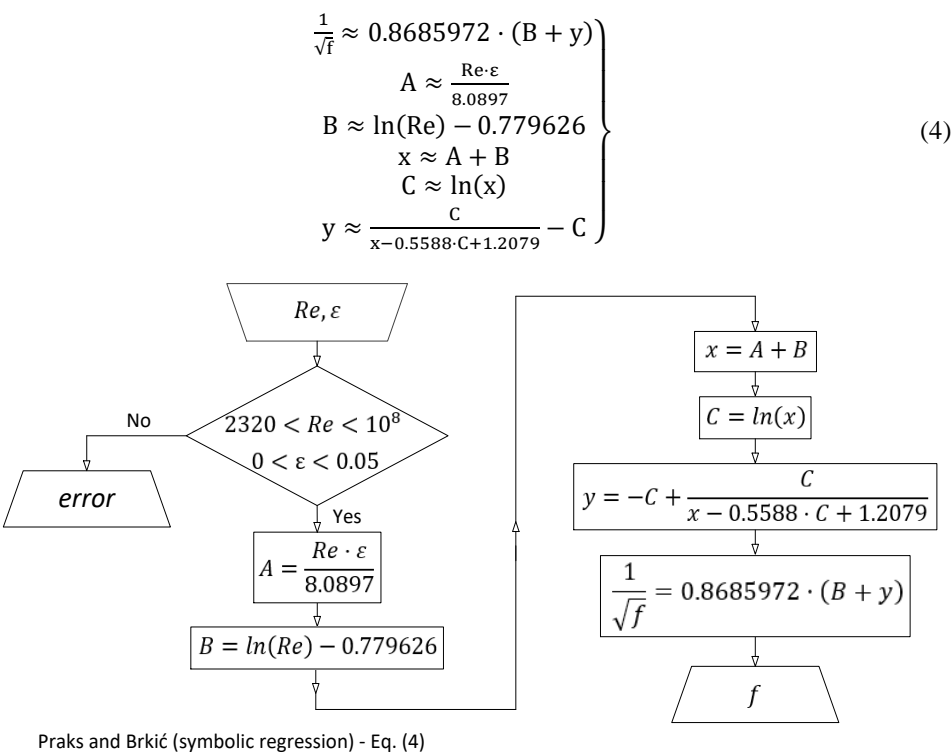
$\left.\begin{array}{c} \frac{1}{\sqrt{f}} \approx 0.8685972 \cdot (B + y) \\ A \approx \frac{Re \cdot \varepsilon}{8.0897} \\ B \approx \ln(Re) - 0.779626 \\ x \approx A + B \\ C \approx \ln(x) \\ y \approx \frac{C}{x - 0.5588 \cdot C + 1.2079} - C \end{array}\right\}$ (4)

$Re, \varepsilon$

$2320 < Re < 10^8$
$0 < \varepsilon < 0.05$

No

error

Yes

$A = \frac{Re \cdot \varepsilon}{8.0897}$

$B = ln(Re) - 0.779626$

$x = A + B$

$C = ln(x)$

$y = -C + \frac{C}{x - 0.5588 \cdot C + 1.2079}$

$\frac{1}{\sqrt{f}} = 0.8685972 \cdot (B + y)$

$f$

Praks and Brkić (symbolic regression) - Eq. (4)